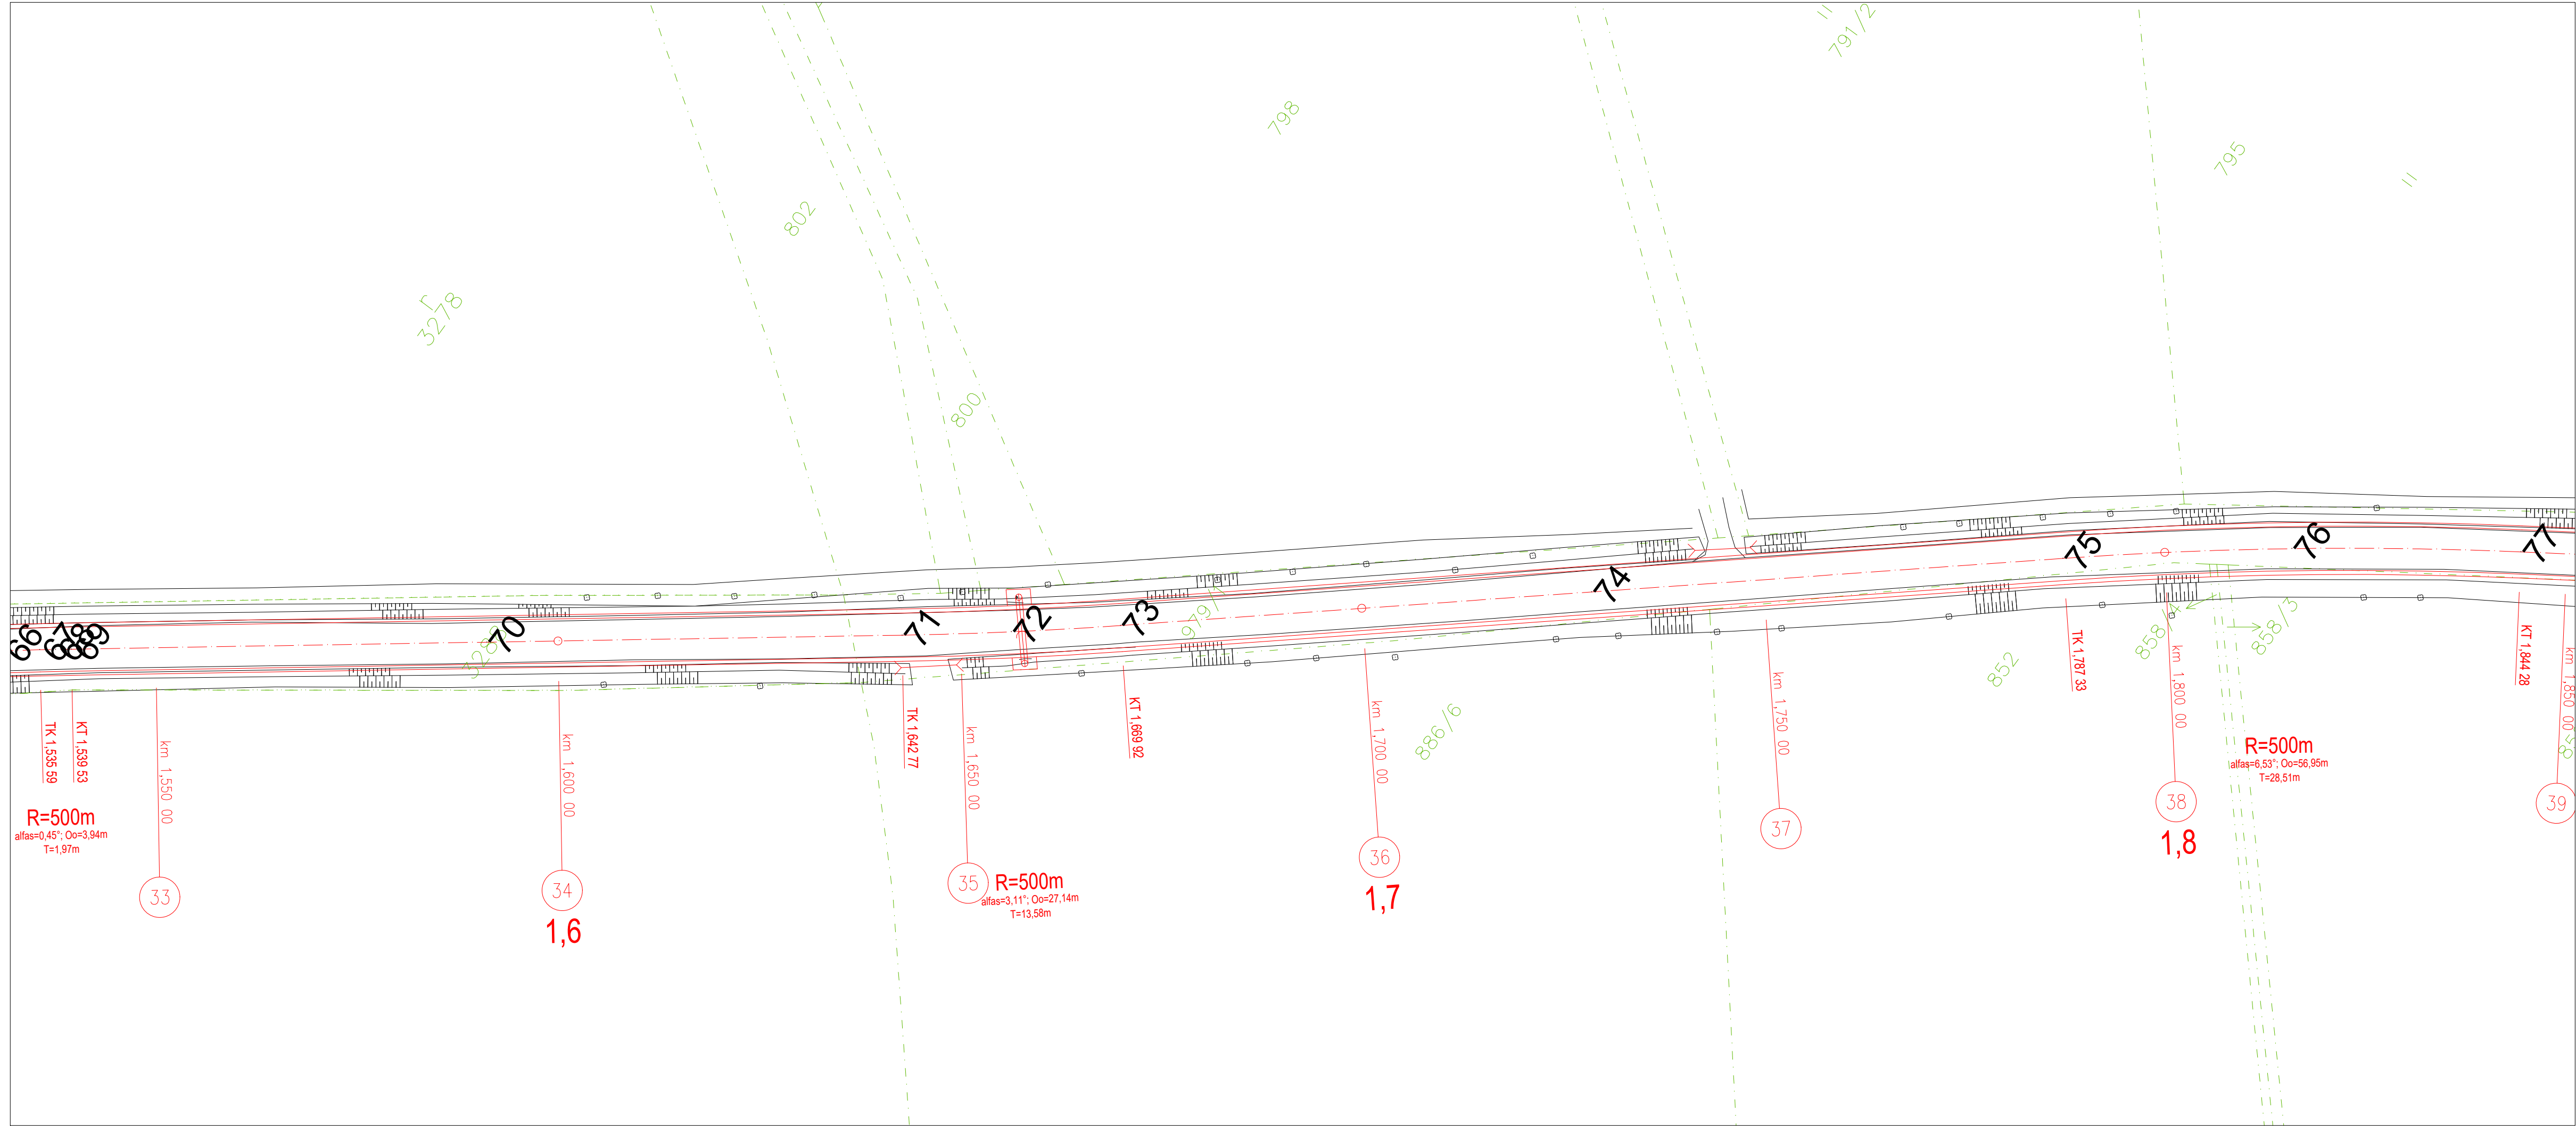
791/2
798
795
802
3278
800
66
67
68
69
70
71
72
73
74
75
76
77
979/3
858/4
858/3
852
886/6
TK 1,535 59
KT 1,539 53
km 1,550 00
km 1,600 00
TK 1,642 77
km 1,650 00
KT 1,669 92
km 1,700 00
km 1,750 00
TK 1,787 33
km 1,800 00
KT 1,844 28
km 1,850 00
R=500m
alfas=0,45°; Oo=3,94m
T=1,97m
33
34
1,6
35
R=500m
alfas=3,11°; Oo=27,14m
T=13,58m
36
1,7
37
38
1,8
R=500m
alfas=6,53°; Oo=56,95m
T=28,51m
39